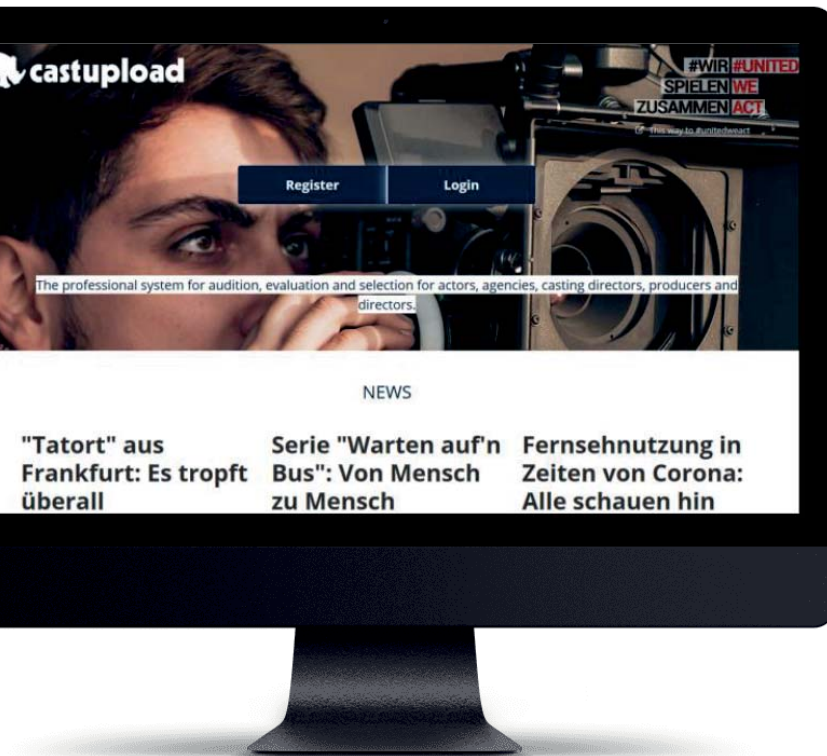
castupload

#WIR #UNITED
SPIELEN WE
ZUSAMMEN ACT

This way to #unitedweact

Register
Login

The professional system for audition, evaluation and selection for actors, agencies, casting directors, producers and directors.

NEWS

"Tatort" aus Frankfurt: Es tropft überall

Serie "Warten auf'n Bus": Von Mensch zu Mensch

Fernsehnutzung in Zeiten von Corona: Alle schauen hin